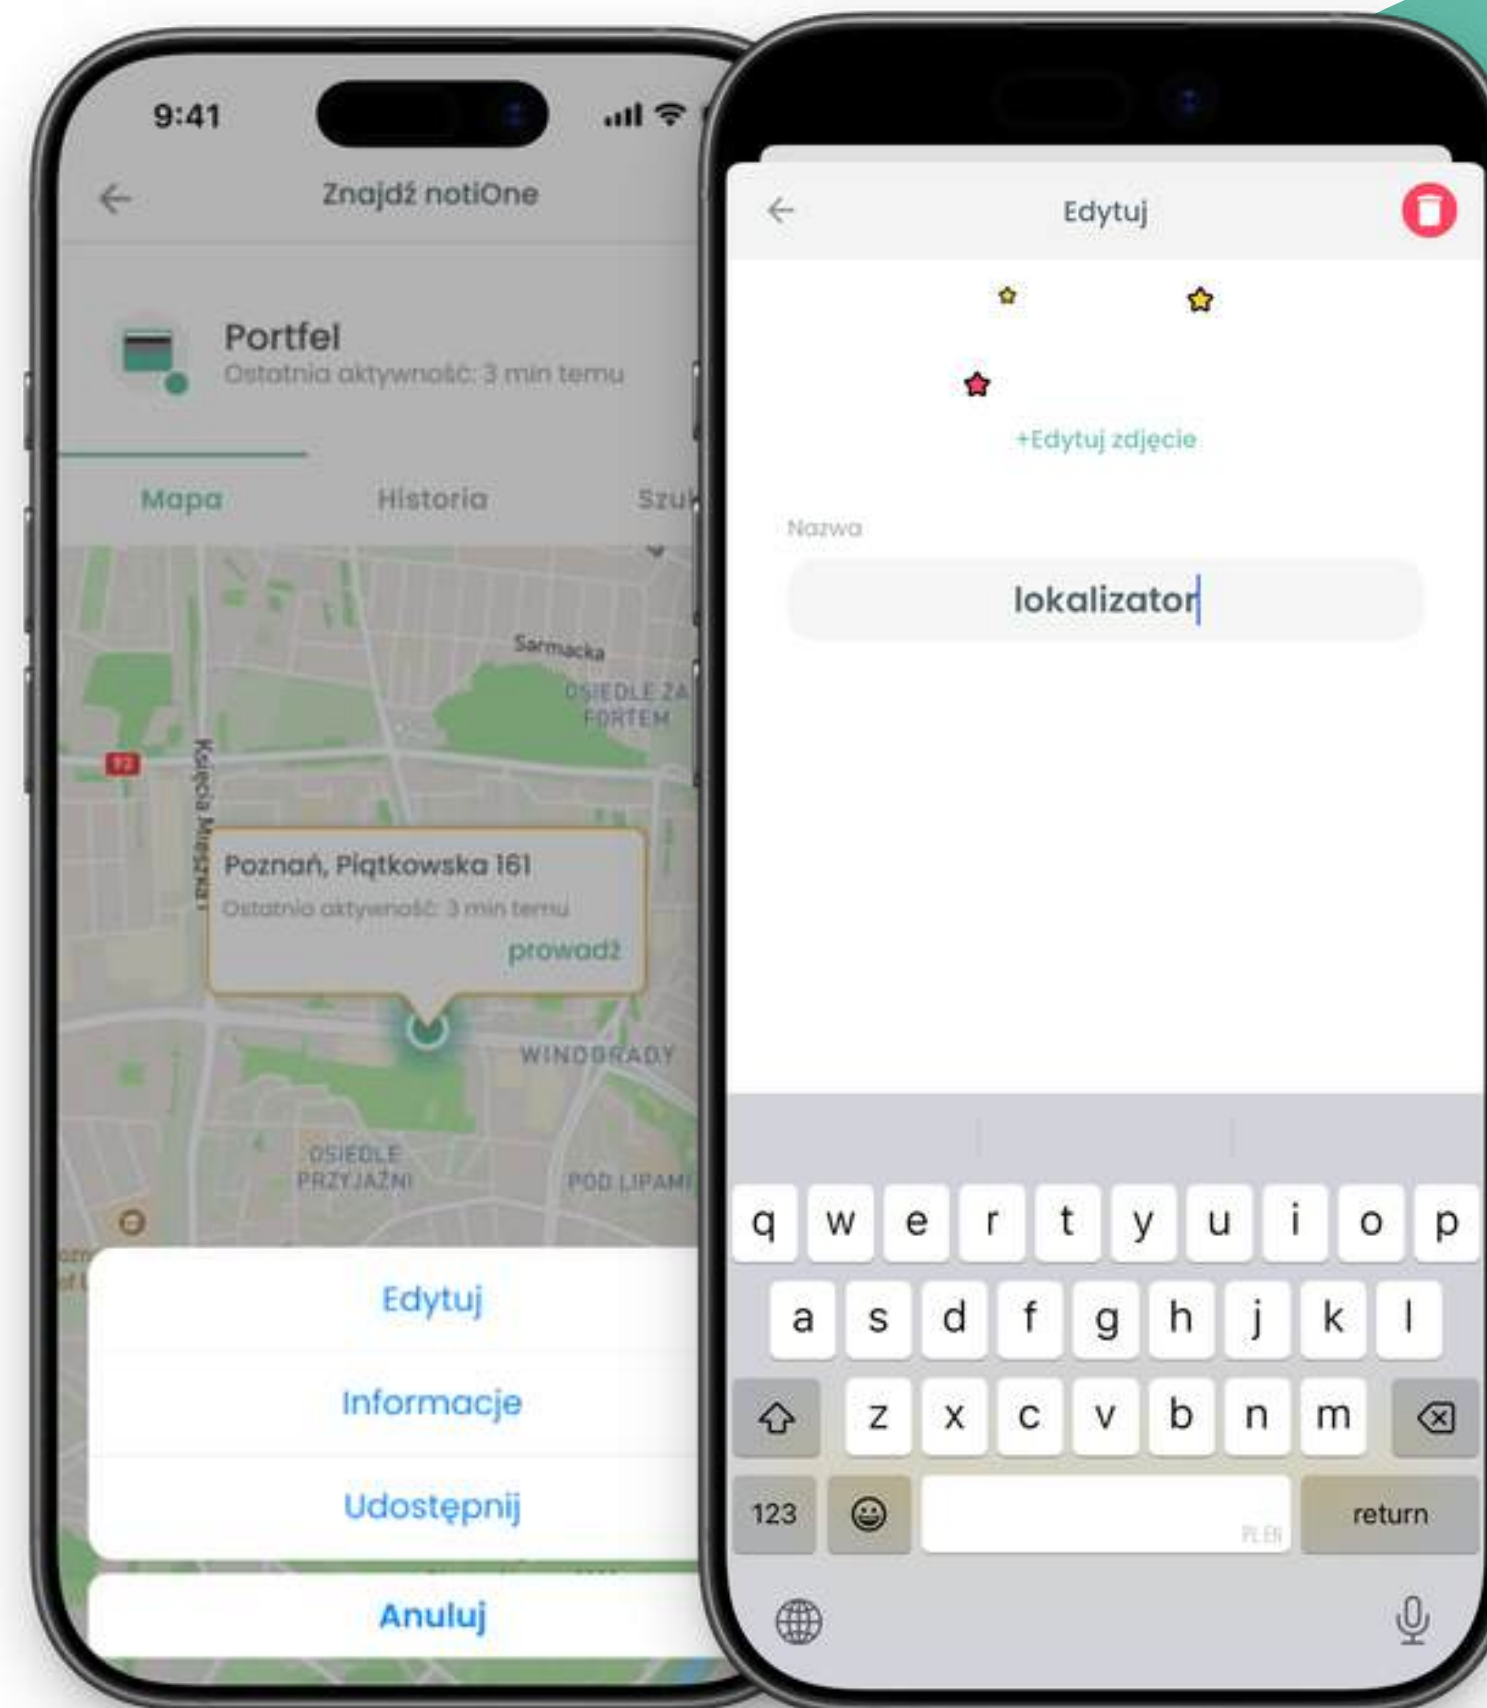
9:41

Znajdź notiOne

Portfel
Ostatnia aktywność: 3 min temu

Mapa Historia Szu

Sarmacka
OSIEDLE ZA FORTEM
92
Książęcia Mieszka I
Poznań, Piątkowska 161
Ostatnia aktywność: 3 min temu
prowadź
WINOGRADY
OSIEDLE PRZYJAŹNI
POD LIPAMI

Edytuj
Informacje
Udostępnij
Anuluj

Edytuj

+Edytuj zdjęcie

Nazwa
lokalizator

q w e r t y u i o p
a s d f g h j k l
z x c v b n m
123 PL EN return